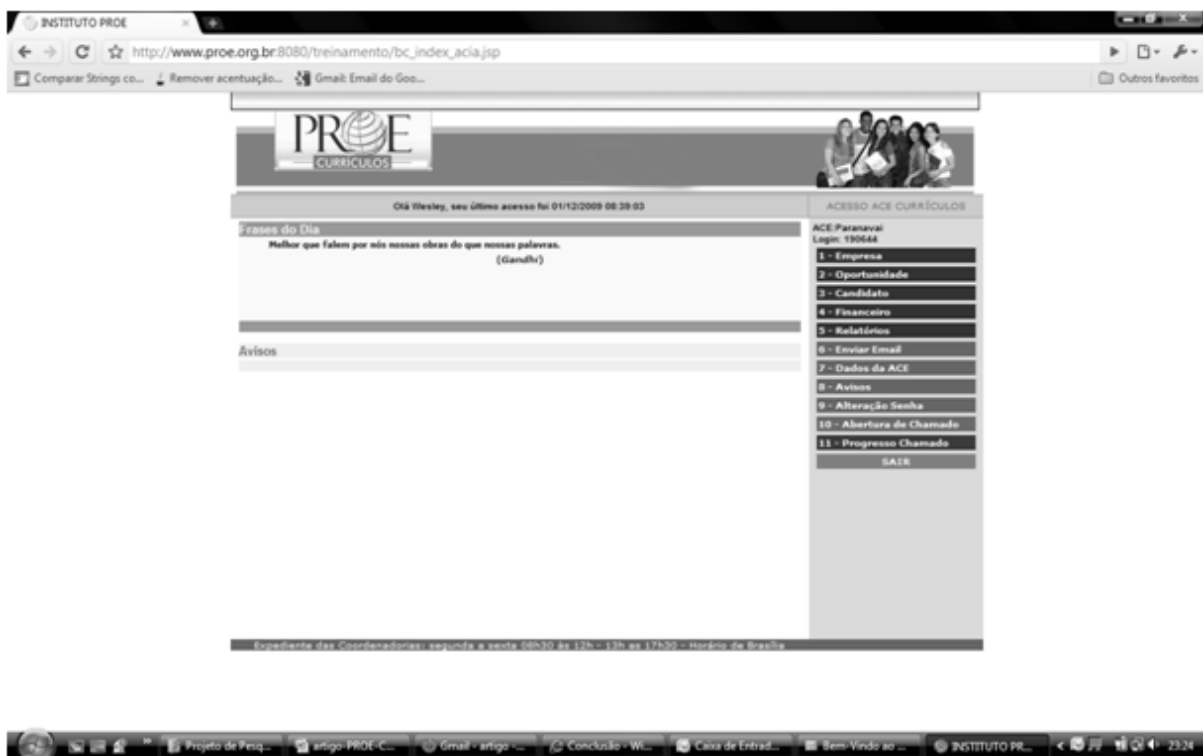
INSTITUTO PROE

http://www.proe.org.br:8080/treinamento/bc_index_acia.jsp

Comparar Strings co... Remover acentuação... Gmail: Email do Goo...

Outros favoritos

PROE CURRÍCULOS

Olá Wesley, seu último acesso foi 01/12/2009 08:39:03

ACESSO ACE CURRÍCULOS

Frases do Dia

Melhor que falem por nós nossas obras do que nossas palavras.

(Gandhi)

Avisos

ACE:Paranavai
Login: 190644

1 - Empresa
2 - Oportunidade
3 - Candidato
4 - Financeiro
5 - Relatórios
6 - Enviar Email
7 - Dados da ACE
8 - Avisos
9 - Alteração Senha
10 - Abertura de Chamado
11 - Progresso Chamado
SAIR

Expediente das Coordenadorias: segunda a sexta 08h30 às 12h - 13h as 17h30 - Horário de Brasília

Projeto de Pesq... artigo-PROE-C... Gmail - artigo -... Conclusão - Wi... Caixa de Entrad... Bem-Vindo ao ... INSTITUTO PR... 23:24